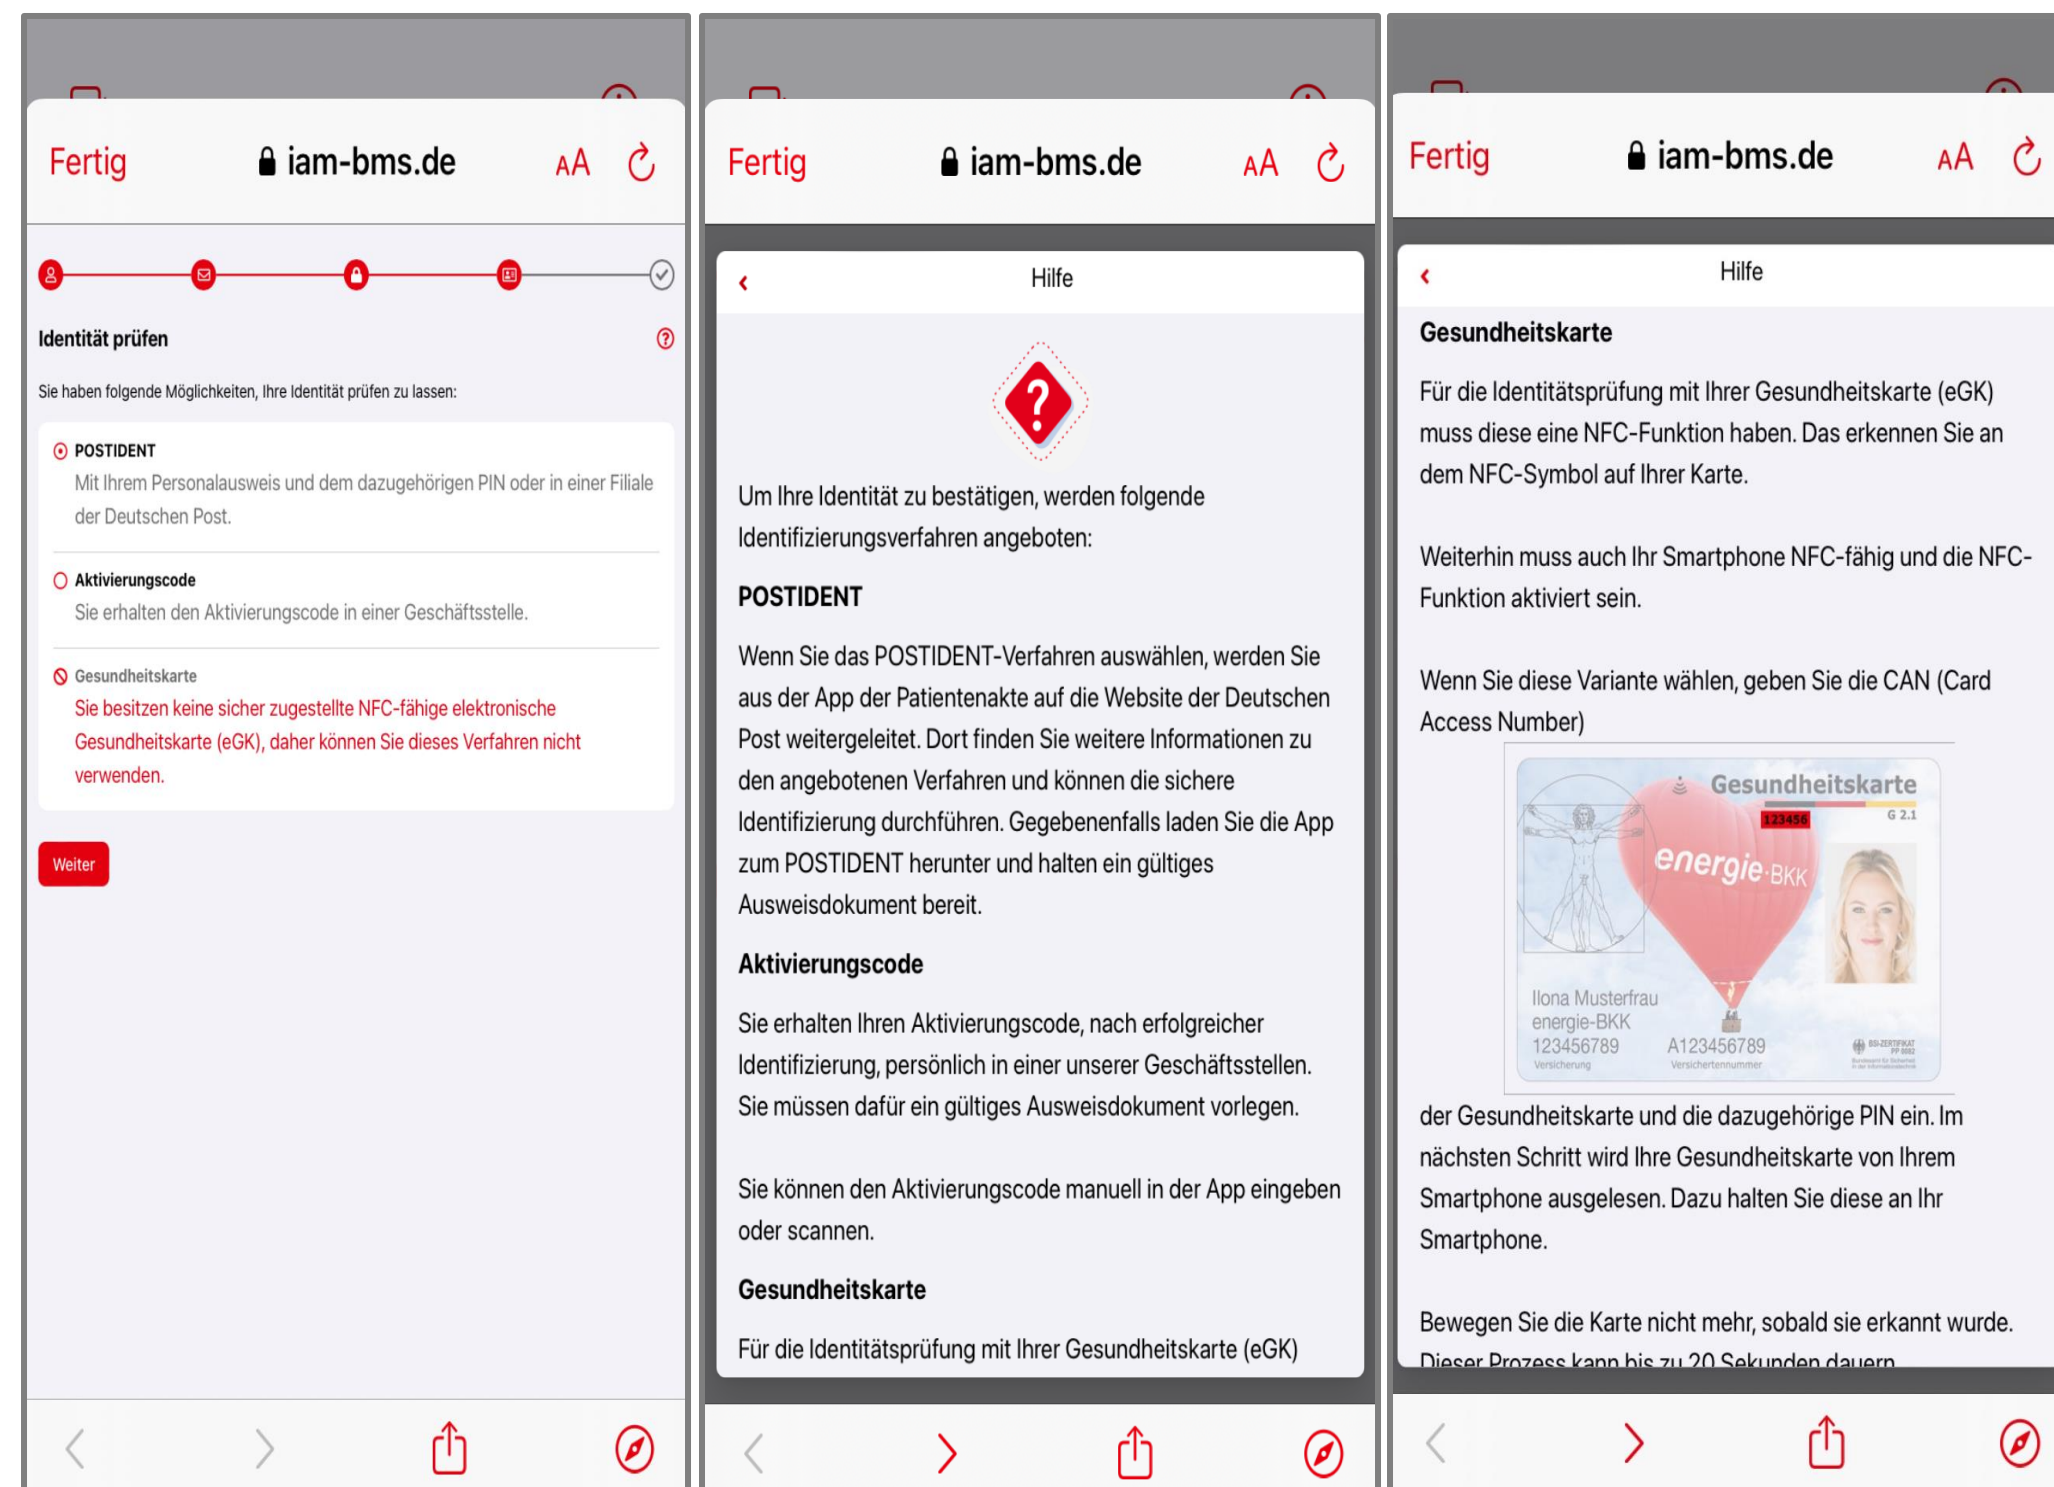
Fertig iam-bms.de AA

Identität prüfen

Sie haben folgende Möglichkeiten, Ihre Identität prüfen zu lassen:

POSTIDENT
Mit Ihrem Personalausweis und dem dazugehörigen PIN oder in einer Filiale der Deutschen Post.

Aktivierungscode
Sie erhalten den Aktivierungscode in einer Geschäftsstelle.

Gesundheitskarte
Sie besitzen keine sicher zugestellte NFC-fähige elektronische Gesundheitskarte (eGK), daher können Sie dieses Verfahren nicht verwenden.

Weiter

Fertig iam-bms.de AA

Hilfe

Um Ihre Identität zu bestätigen, werden folgende Identifizierungsverfahren angeboten:

POSTIDENT

Wenn Sie das POSTIDENT-Verfahren auswählen, werden Sie aus der App der Patientenakte auf die Website der Deutschen Post weitergeleitet. Dort finden Sie weitere Informationen zu den angebotenen Verfahren und können die sichere Identifizierung durchführen. Gegebenenfalls laden Sie die App zum POSTIDENT herunter und halten ein gültiges Ausweisdokument bereit.

Aktivierungscode

Sie erhalten Ihren Aktivierungscode, nach erfolgreicher Identifizierung, persönlich in einer unserer Geschäftsstellen. Sie müssen dafür ein gültiges Ausweisdokument vorlegen.

Sie können den Aktivierungscode manuell in der App eingeben oder scannen.

Gesundheitskarte

Für die Identitätsprüfung mit Ihrer Gesundheitskarte (eGK)

Fertig iam-bms.de AA

Hilfe

Gesundheitskarte

Für die Identitätsprüfung mit Ihrer Gesundheitskarte (eGK) muss diese eine NFC-Funktion haben. Das erkennen Sie an dem NFC-Symbol auf Ihrer Karte.

Weiterhin muss auch Ihr Smartphone NFC-fähig und die NFC-Funktion aktiviert sein.

Wenn Sie diese Variante wählen, geben Sie die CAN (Card Access Number)

Gesundheitskarte
123456
G 2.1
energie-BKK
Ilona Musterfrau
energie-BKK
123456789
Versicherung
A123456789
Versichertennummer

der Gesundheitskarte und die dazugehörige PIN ein. Im nächsten Schritt wird Ihre Gesundheitskarte von Ihrem Smartphone ausgelesen. Dazu halten Sie diese an Ihr Smartphone.

Bewegen Sie die Karte nicht mehr, sobald sie erkannt wurde. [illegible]